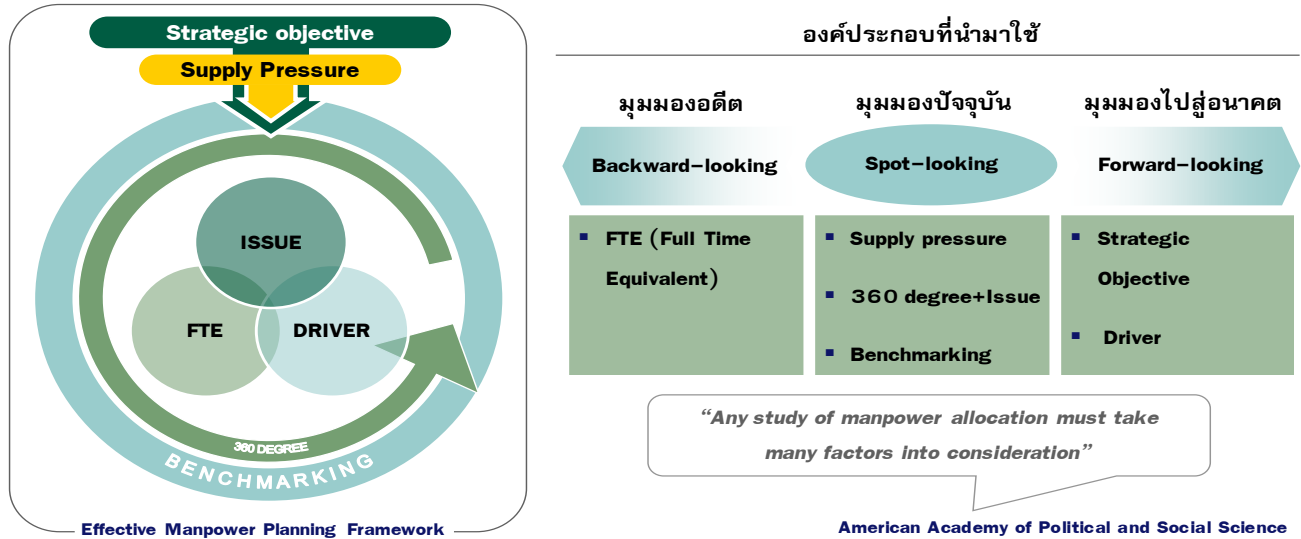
Strategic objective

Supply Pressure

ISSUE

FTE

DRIVER

360 DEGREE

BENCHMARKING

Effective Manpower Planning Framework

องค์ประกอบที่นำมาใช้

มุมมองอดีต

Backward–looking

มุมมองปัจจุบัน

Spot–looking

มุมมองไปสู่อนาคต

Forward–looking

- FTE (Full Time Equivalent)

- Supply pressure
- 360 degree+Issue
- Benchmarking

- Strategic Objective
- Driver

"Any study of manpower allocation must take many factors into consideration"

American Academy of Political and Social Science